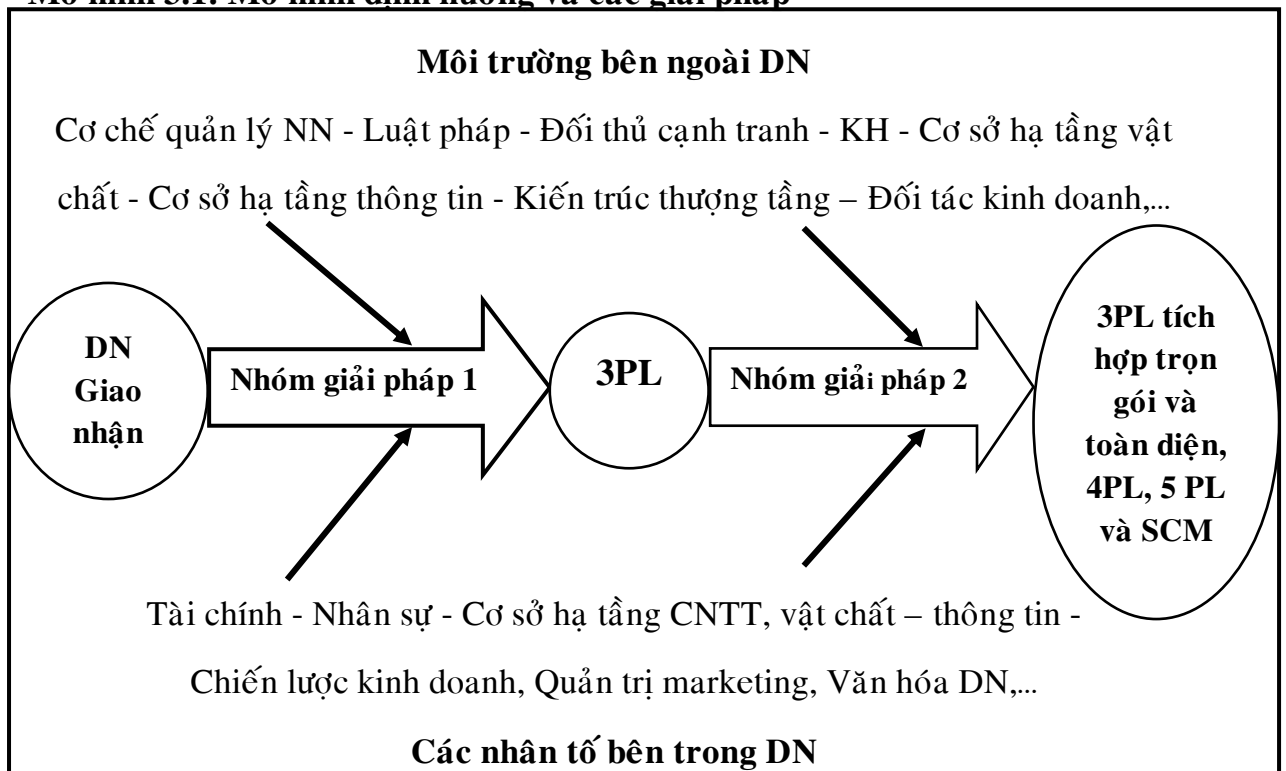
Mô hình 3.1: Mô hình định hướng và các giải pháp

Môi trường bên ngoài DN

Cơ chế quản lý NN - Luật pháp - Đối thủ cạnh tranh - KH - Cơ sở hạ tầng vật chất - Cơ sở hạ tầng thông tin - Kiến trúc thượng tầng – Đối tác kinh doanh,...

DN Giao nhận

Nhóm giải pháp 1

3PL

Nhóm giải pháp 2

3PL tích hợp trọn gói và toàn diện, 4PL, 5 PL và SCM

Tài chính - Nhân sự - Cơ sở hạ tầng CNTT, vật chất – thông tin - Chiến lược kinh doanh, Quản trị marketing, Văn hóa DN,...

Các nhân tố bên trong DN